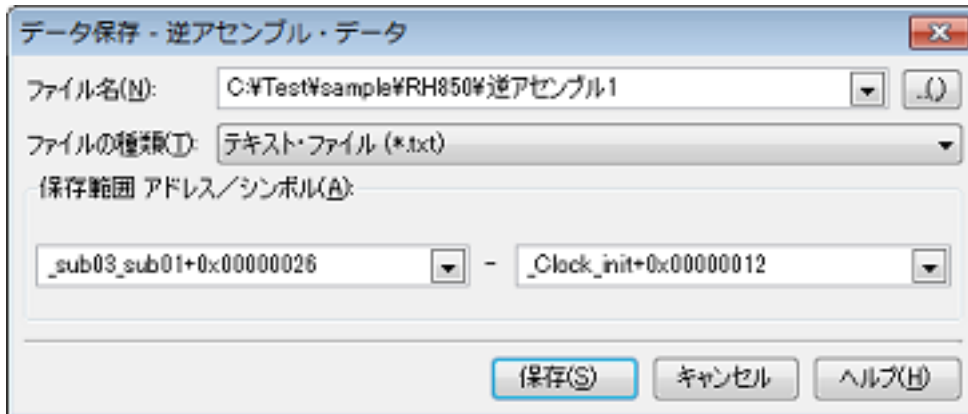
データ保存 - 逆アセンブル・データ

ファイル名(N): C:¥Test¥sample¥RH850¥逆アセンブル1

...

ファイルの種類(T): テキスト・ファイル (*.txt)

保存範囲 アドレス／シンボル(A):

_sub03_sub01+0x00000026 - _Clock_init+0x00000012

保存(S) キャンセル ヘルプ(H)